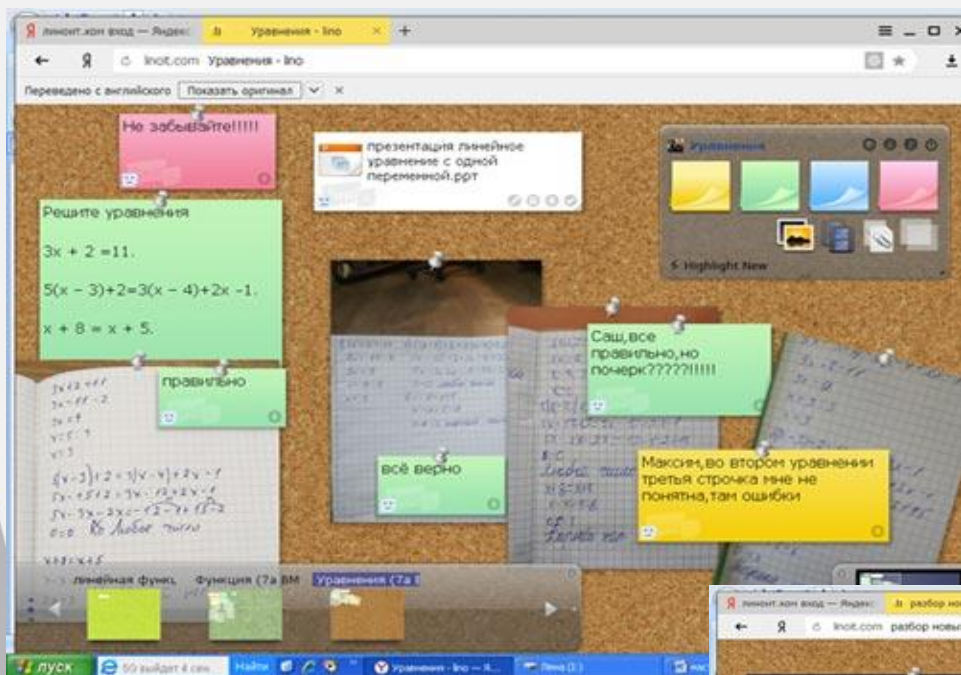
Я линоит.ком вход — Яндекс   Уравнения - lino   ×   +

Я   linoit.com   Уравнения - lino

Переведено с английского   Показать оригинал   ×

Не забывайте!!!!!

презентация линейное уравнение с одной переменной.ppt

Уравнения

Highlight New

Решите уравнения

3x + 2 =11.

5(x − 3)+2=3(x − 4)+2x -1.

x + 8 = x + 5.

правильно

Саш,все правильно,но почерк?????!!!!!

всё верно

Максим,во втором уравнении третья строчка мне не понятна,там ошибки

линейная функц   Функция (7а ВМ   Уравнения (7а В

пуск   Найти   Уравнения - lino

Я линоит.ком вход — Яндекс   разбор но

Я   linoit.com   разбор новы